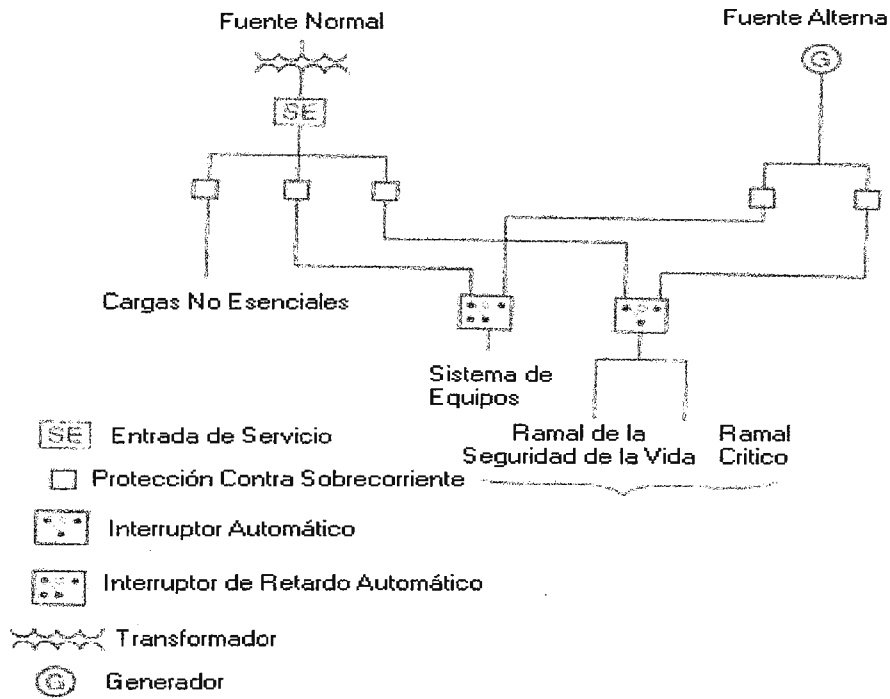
Fuente Normal

Fuente Alterna

G

SE

Cargas No Esenciales

Sistema de Equipos

Ramal de la Seguridad de la Vida

Ramal Critico

SE Entrada de Servicio

Protección Contra Sobrecorriente

Interruptor Automático

Interruptor de Retardo Automático

Transformador

G Generador